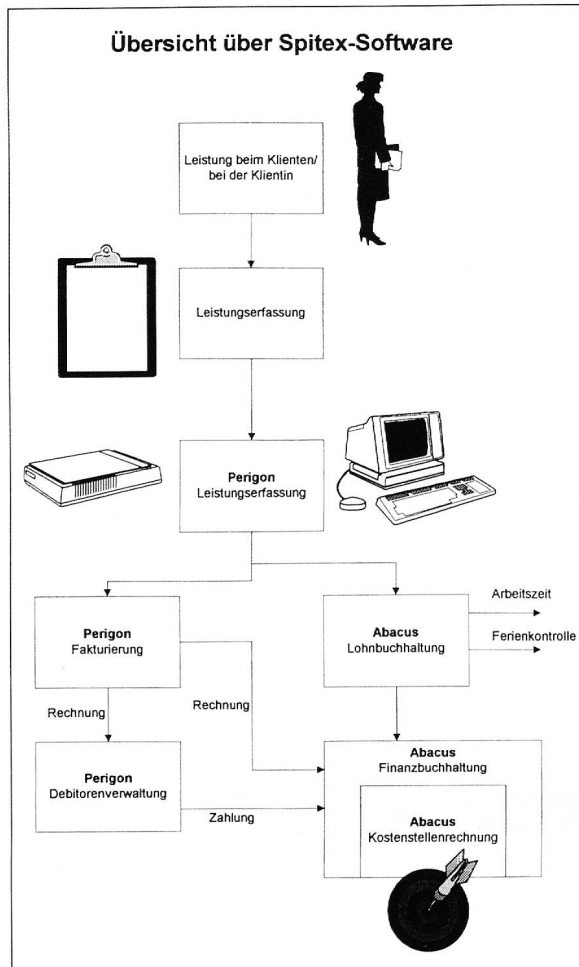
Übersicht über Spitex-Software

Leistung beim Klienten/ bei der Klientin

Leistungserfassung

Perigon
Leistungserfassung

Perigon
Fakturierung

Abacus
Lohnbuchhaltung

Arbeitszeit

Ferienkontrolle

Rechnung

Rechnung

Perigon
Debitorenverwaltung

Zahlung

Abacus
Finanzbuchhaltung

Abacus
Kostenstellenrechnung